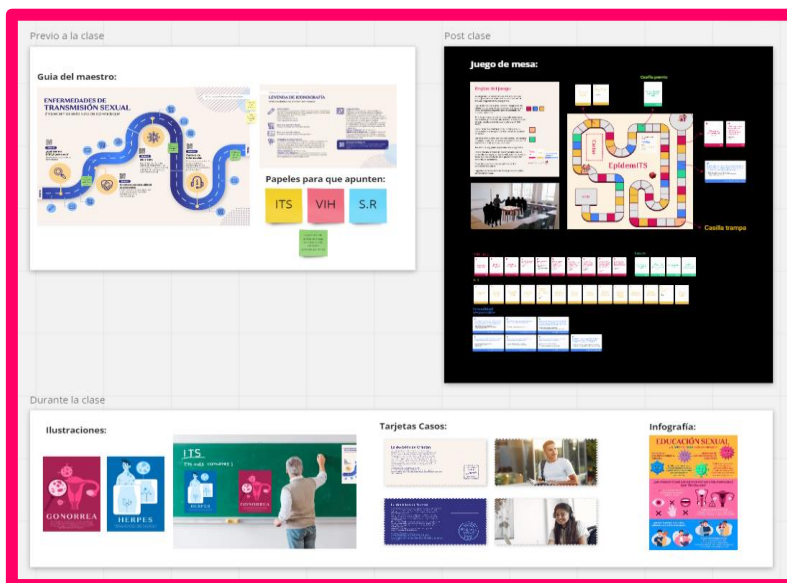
Previo a la clase

Guia del maestro:

ENFERMEDADES DE TRANSMISIÓN SEXUAL

LEYENDA DE INFOGRAFÍA

Papeles para que apunten:

ITS

VIH

S.R

Post clase

Juego de mesa:

Reglas del juego

Casilla premio

EpidemITS

Casilla trampa

Durante la clase

Ilustraciones:

GONORREA

HERPES

ITS

Tarjetas Casos:

Infografía:

EDUCACIÓN SEXUAL